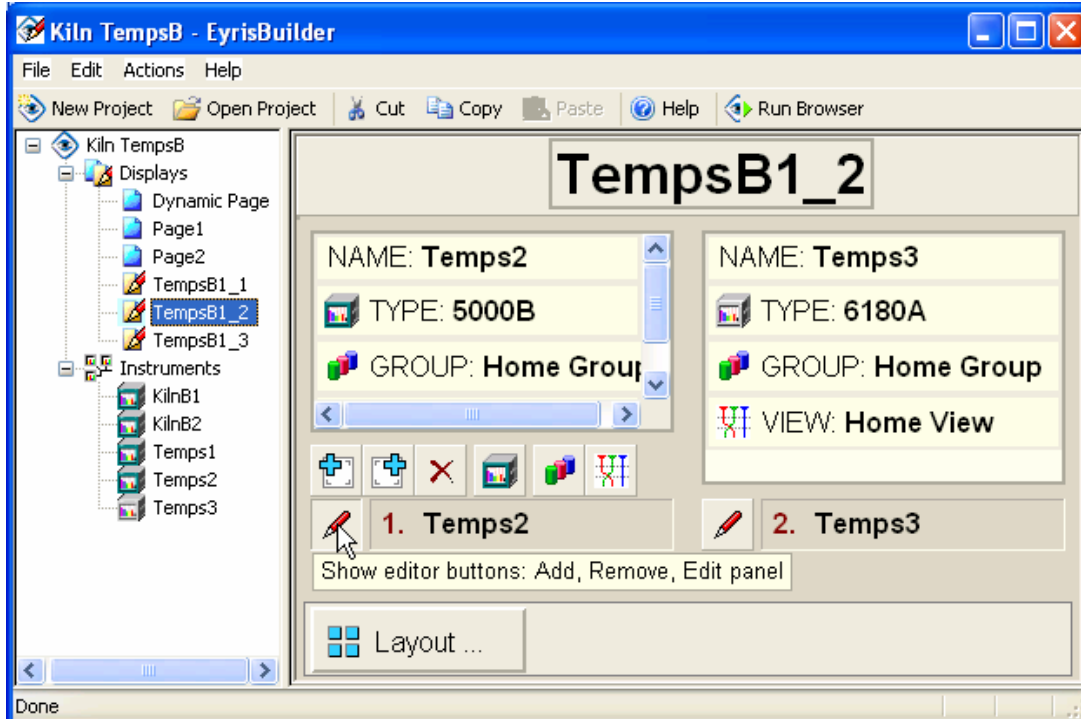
Kiln TempsB - EyrisBuilder

File Edit Actions Help

New Project Open Project Cut Copy Paste Help Run Browser

Kiln TempsB
Displays
Dynamic Page
Page1
Page2
TempsB1_1
TempsB1_2
TempsB1_3
Instruments
KilnB1
KilnB2
Temps1
Temps2
Temps3

TempsB1_2

NAME: Temps2
TYPE: 5000B
GROUP: Home Grou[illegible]

NAME: Temps3
TYPE: 6180A
GROUP: Home Group
VIEW: Home View

1. Temps2
2. Temps3

Show editor buttons: Add, Remove, Edit panel

Layout ...

Done